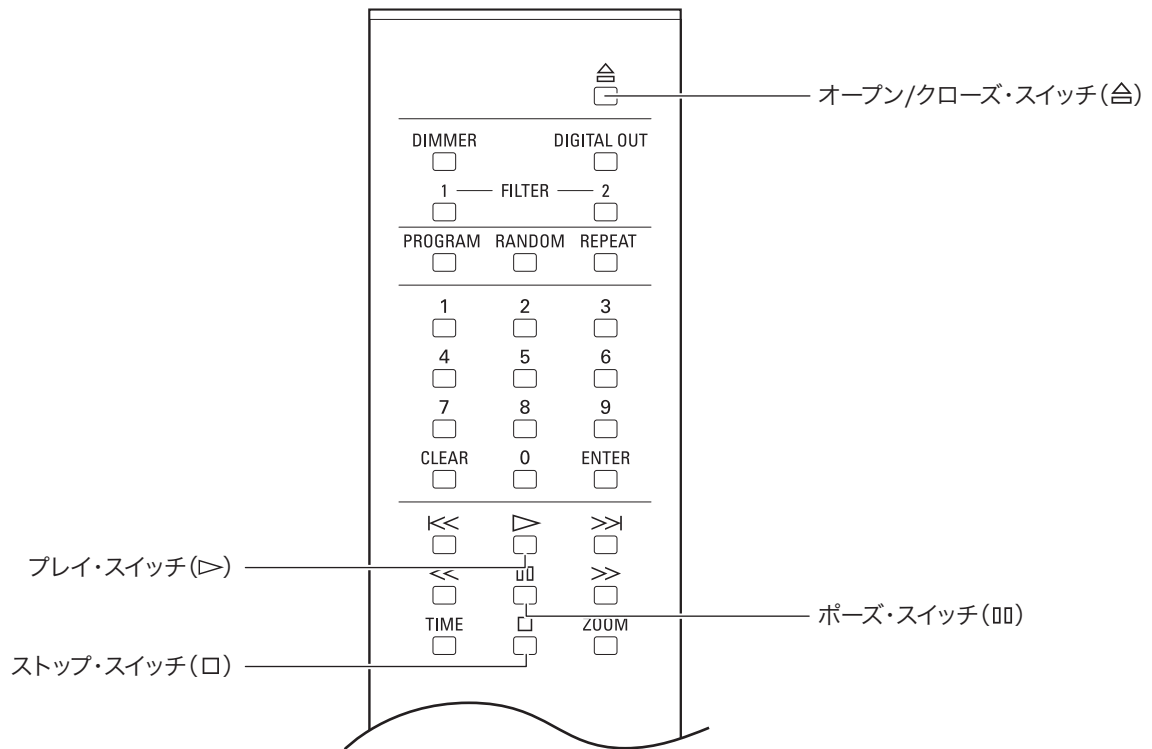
≙

オープン/クローズ・スイッチ(≙)

DIMMER

DIGITAL OUT

1 — FILTER — 2

PROGRAM RANDOM REPEAT

1 2 3

4 5 6

7 8 9

CLEAR 0 ENTER

⏮ ▷ ⏭

プレイ・スイッチ(▷)

≪ ▯▯ ≫

ポーズ・スイッチ(▯▯)

TIME □ ZOOM

ストップ・スイッチ(□)